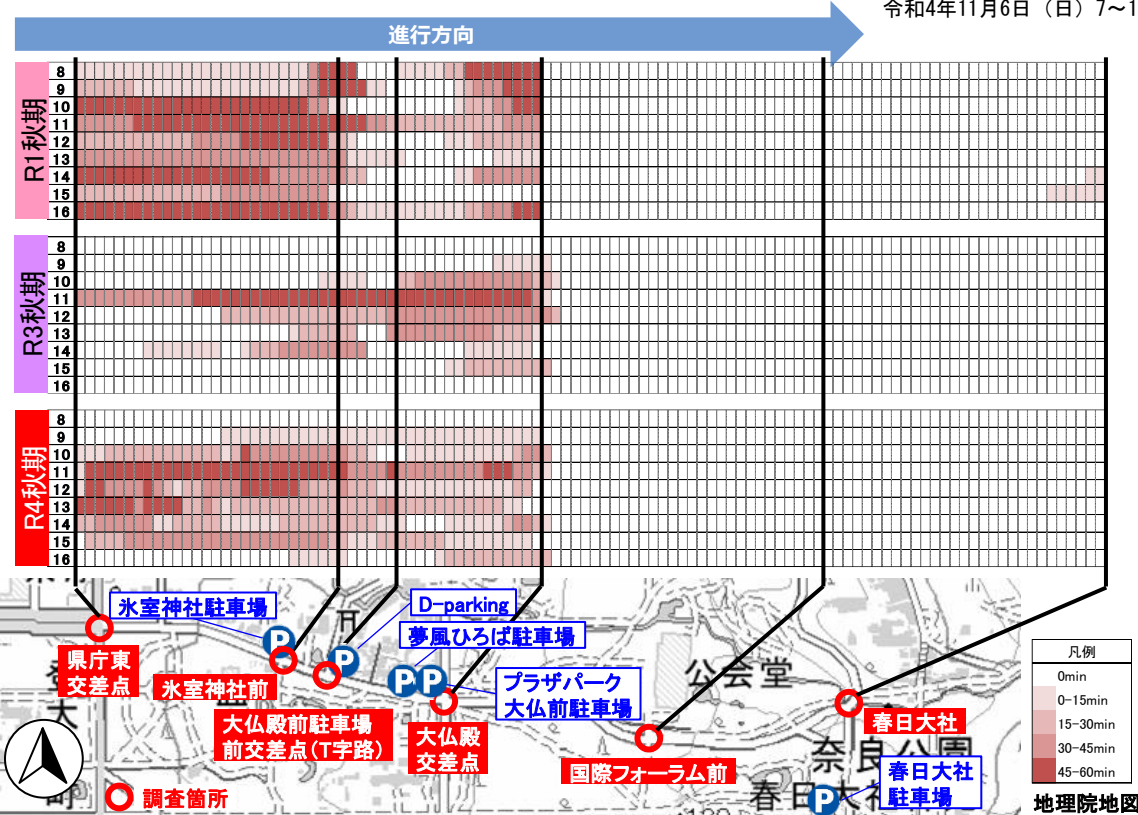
令和4年11月6日（日）7~1

進行方向

R1秋期
8
9
10
11
12
13
14
15
16

R3秋期
8
9
10
11
12
13
14
15
16

R4秋期
8
9
10
11
12
13
14
15
16

氷室神社駐車場
D-parking
夢風ひろば駐車場
県庁東交差点
氷室神社前
プラザパーク大仏前駐車場
大仏殿前駐車場前交差点(T字路)
大仏殿交差点
公会堂
国際フォーラム前
春日大社
奈良公園
春日大社駐車場
調査箇所
地理院地図

凡例
0min
0-15min
15-30min
30-45min
45-60min